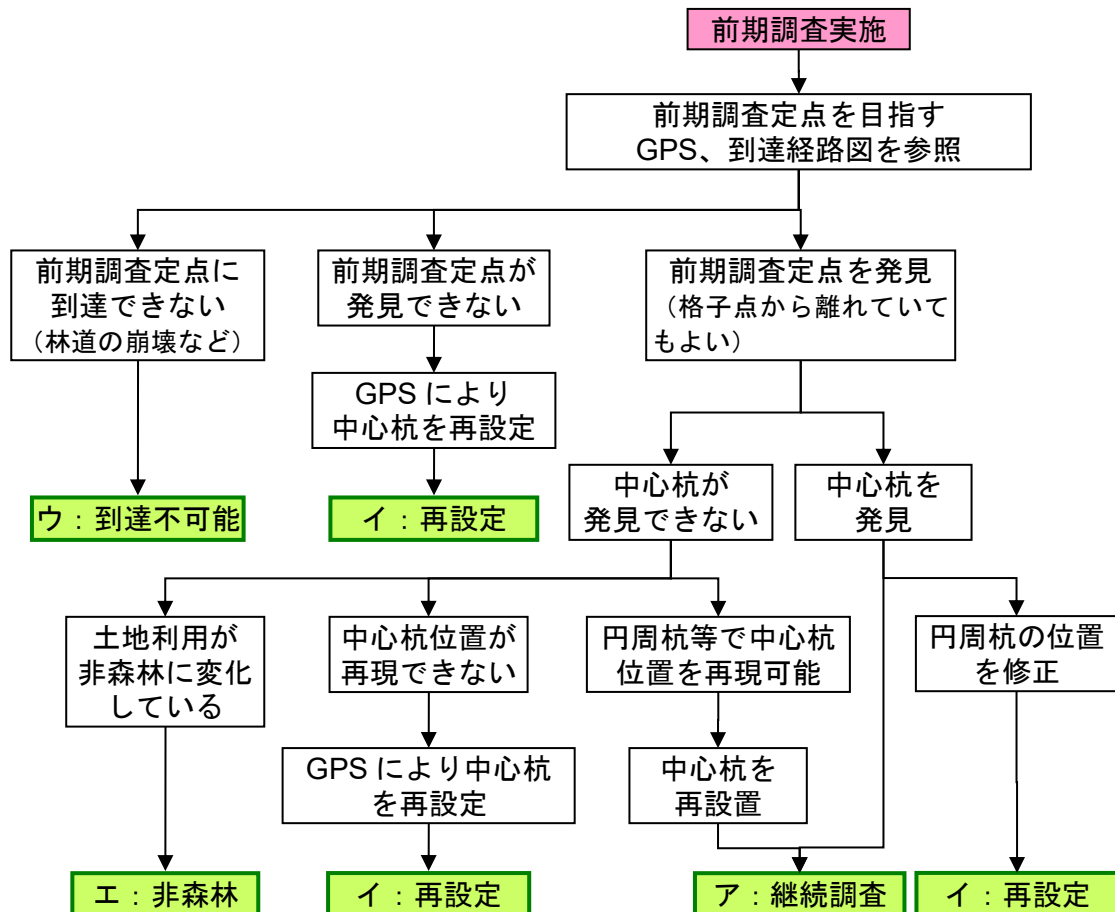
前期調査実施

前期調査定点を目指す
GPS、到達経路図を参照

前期調査定点に到達できない（林道の崩壊など）

前期調査定点が発見できない

前期調査定点を発見（格子点から離れていてもよい）

GPS により中心杭を再設定

ウ：到達不可能

イ：再設定

中心杭が発見できない

中心杭を発見

土地利用が非森林に変化している

中心杭位置が再現できない

円周杭等で中心杭位置を再現可能

円周杭の位置を修正

GPS により中心杭を再設定

中心杭を再設置

エ：非森林

イ：再設定

ア：継続調査

イ：再設定